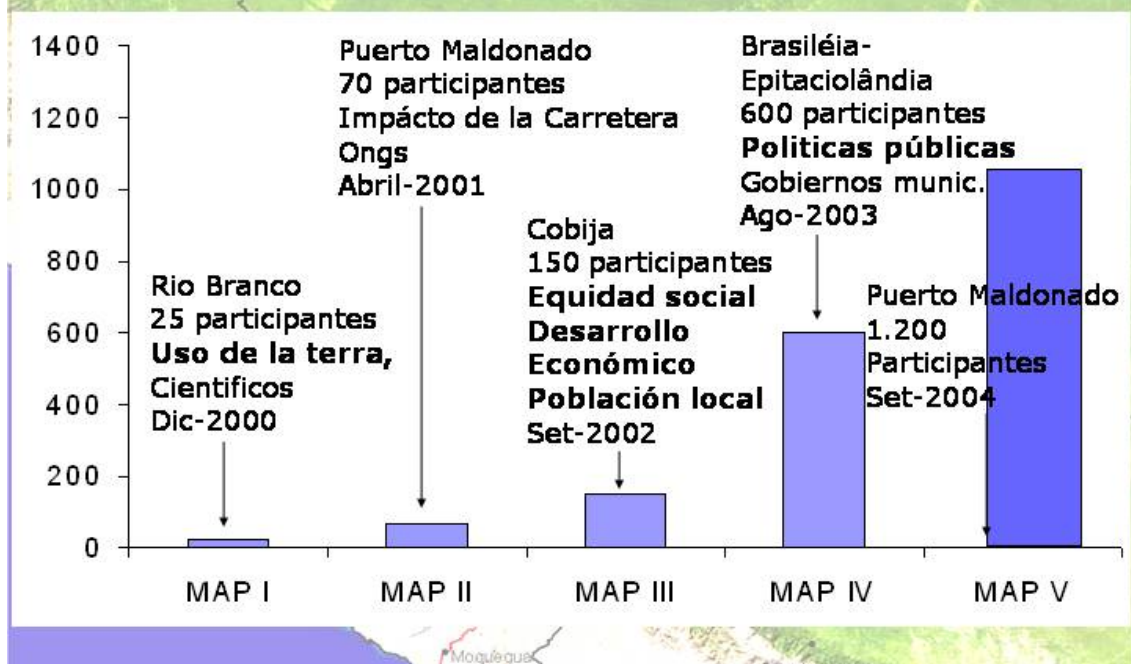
1400
1200
1000
800
600
400
200
0

Rio Branco
25 participantes
**Uso de la terra,**
Cientificos
Dic-2000

Puerto Maldonado
70 participantes
Impácto de la Carretera
Ongs
Abril-2001

Cobija
150 participantes
**Equidad social**
**Desarrollo Económico**
**Población local**
Set-2002

Brasiléia-
Epitaciolândia
600 participantes
**Politicas públicas**
Gobiernos munic.
Ago-2003

Puerto Maldonado
1.200
Participantes
Set-2004

MAP I
MAP II
MAP III
MAP IV
MAP V

Moquegua